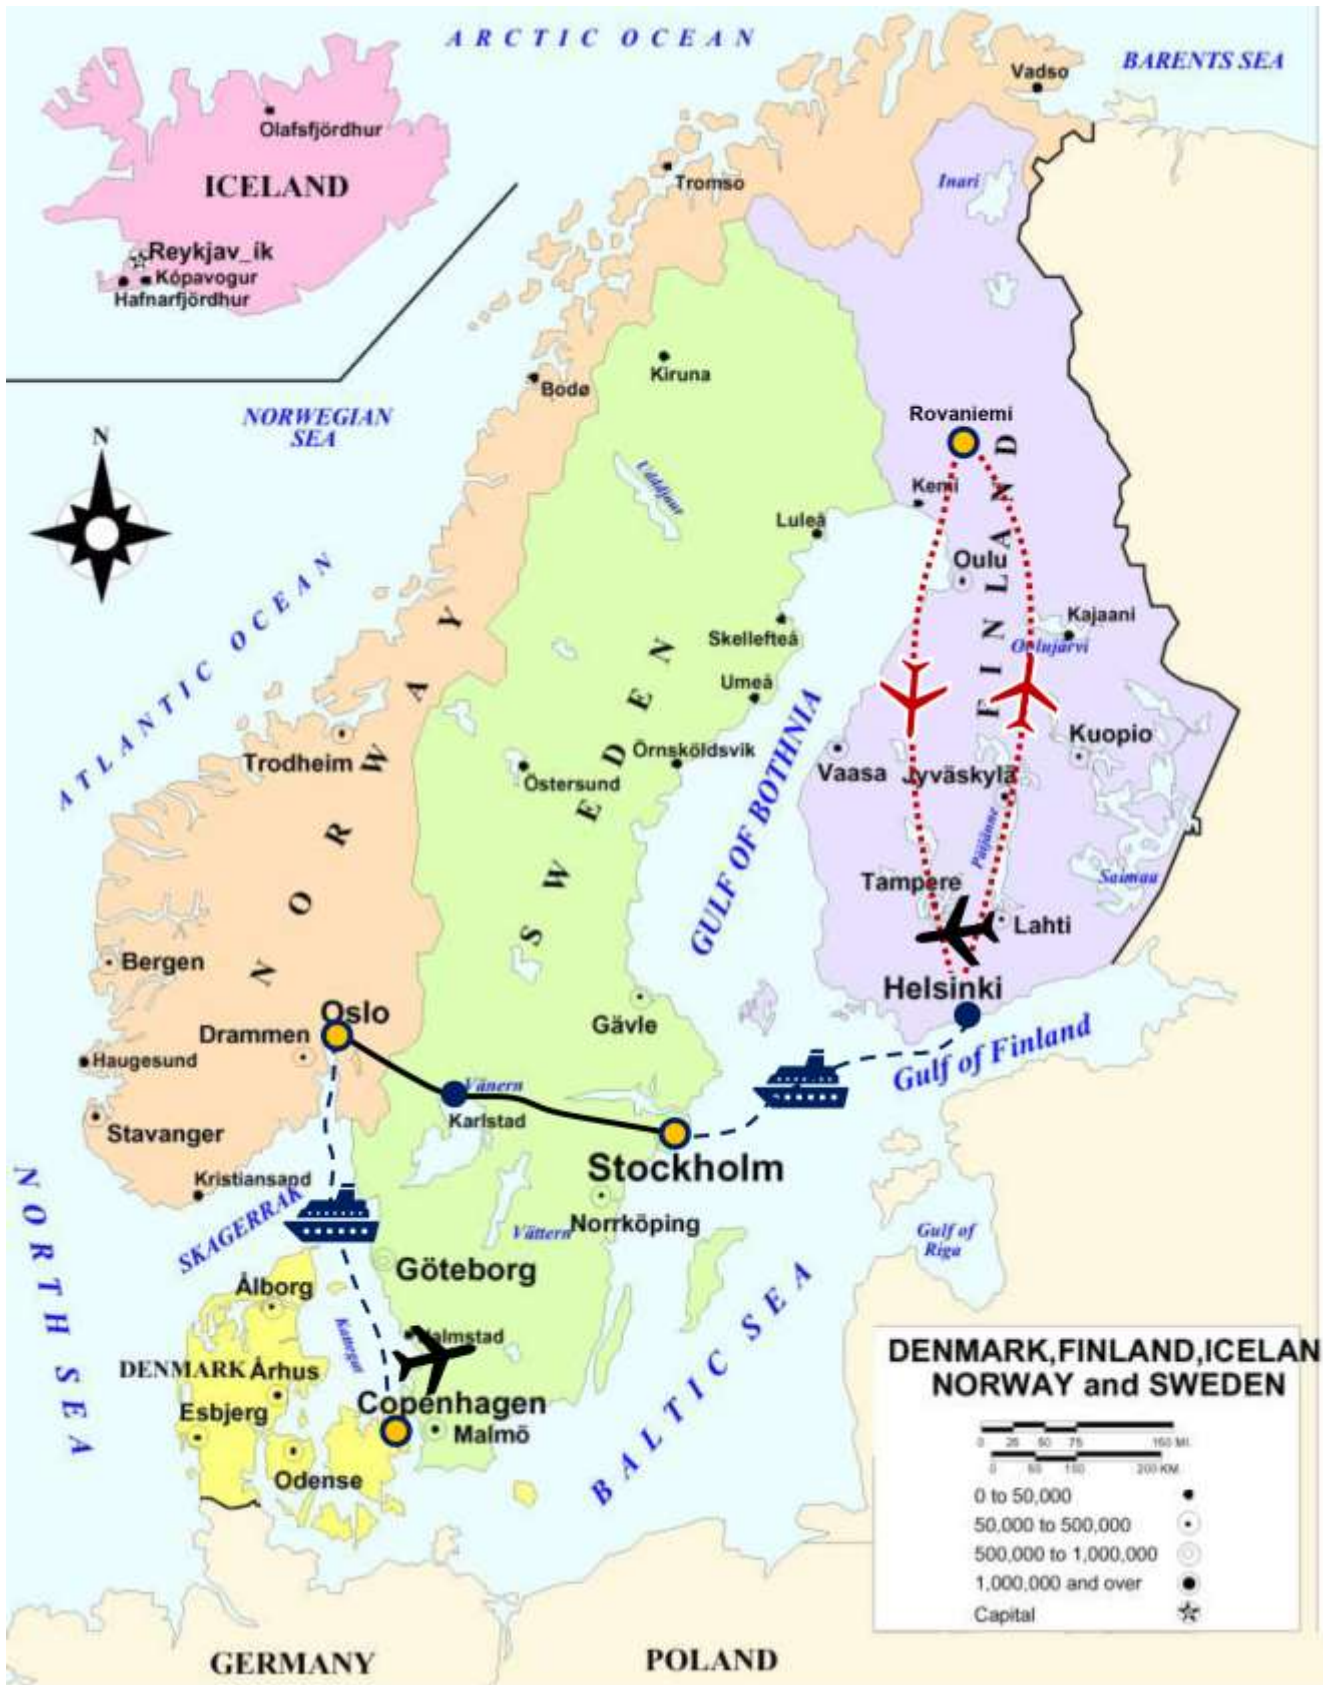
ARCTIC OCEAN

BARENTS SEA

Vadso

Olafsfjördhur

ICELAND

Reykjav_ík
Kópavogur
Hafnarfjördhur

Tromso

Inari

NORWEGIAN SEA

N

Bodø

Kiruna

Rovaniemi

Uddjaur

Kemi

Luleå

Oulu

Kajaani

Oulujärvi

Skellefteå

Umeå

FINLAND

ATLANTIC OCEAN

NORWAY

SWEDEN

GULF OF BOTHNIA

Kuopio

Trodheim

Östersund

Örnsköldsvik

Vaasa

Jyväskylä

Päijänne

Saimaa

Tampere

Lahti

Bergen

Helsinki

Oslo

Gävle

Drammen

Gulf of Finland

Haugesund

Vänern

Karlstad

Stavanger

Stockholm

Kristiansand

NORTH SEA

SKAGERRAK

Vättern

Norrköping

Gulf of Riga

Göteborg

Ålborg

Kattegat

Halmstad

BALTIC SEA

DENMARK

Århus

Copenhagen

Esbjerg

Malmö

Odense

DENMARK,FINLAND,ICELAN
NORWAY and SWEDEN

0 25 50 75 150 MI.
0 50 100 200 KM

0 to 50,000
50,000 to 500,000
500,000 to 1,000,000
1,000,000 and over
Capital

GERMANY

POLAND